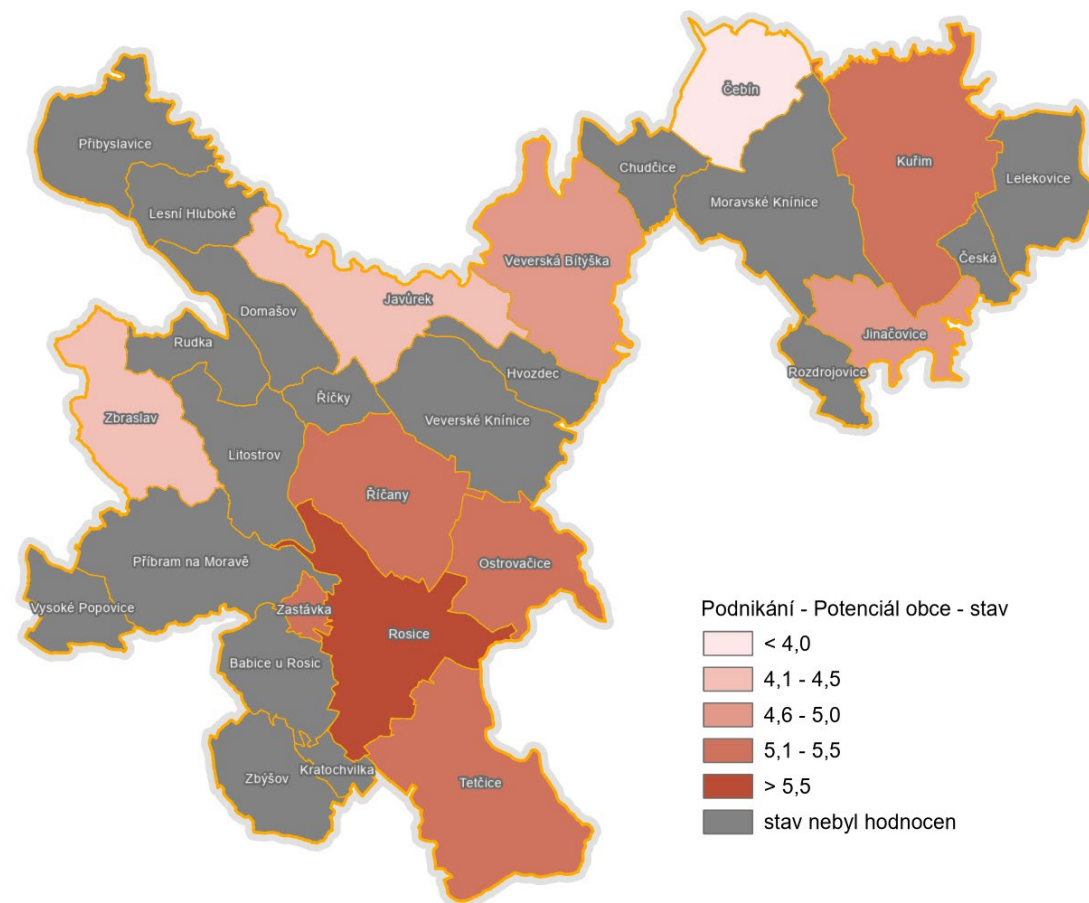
Čebín

Přibyslavice

Chudčice

Kuřim

Lelekovice

Moravské Knínice

Lesní Hluboké

Veverská Bítýška

Česká

Javůrek

Domašov

Jinačovice

Rudka

Rozdrojovice

Hvozdec

Zbraslav

Říčky

Veverské Knínice

Litostrov

Říčany

Příbram na Moravě

Ostrovačice

Vysoké Popovice

Zastávka

Rosice

Babice u Rosic

Zbýšov

Kratochvilka

Tetčice

Podnikání - Potenciál obce - stav
< 4,0
4,1 - 4,5
4,6 - 5,0
5,1 - 5,5
> 5,5
stav nebyl hodnocen